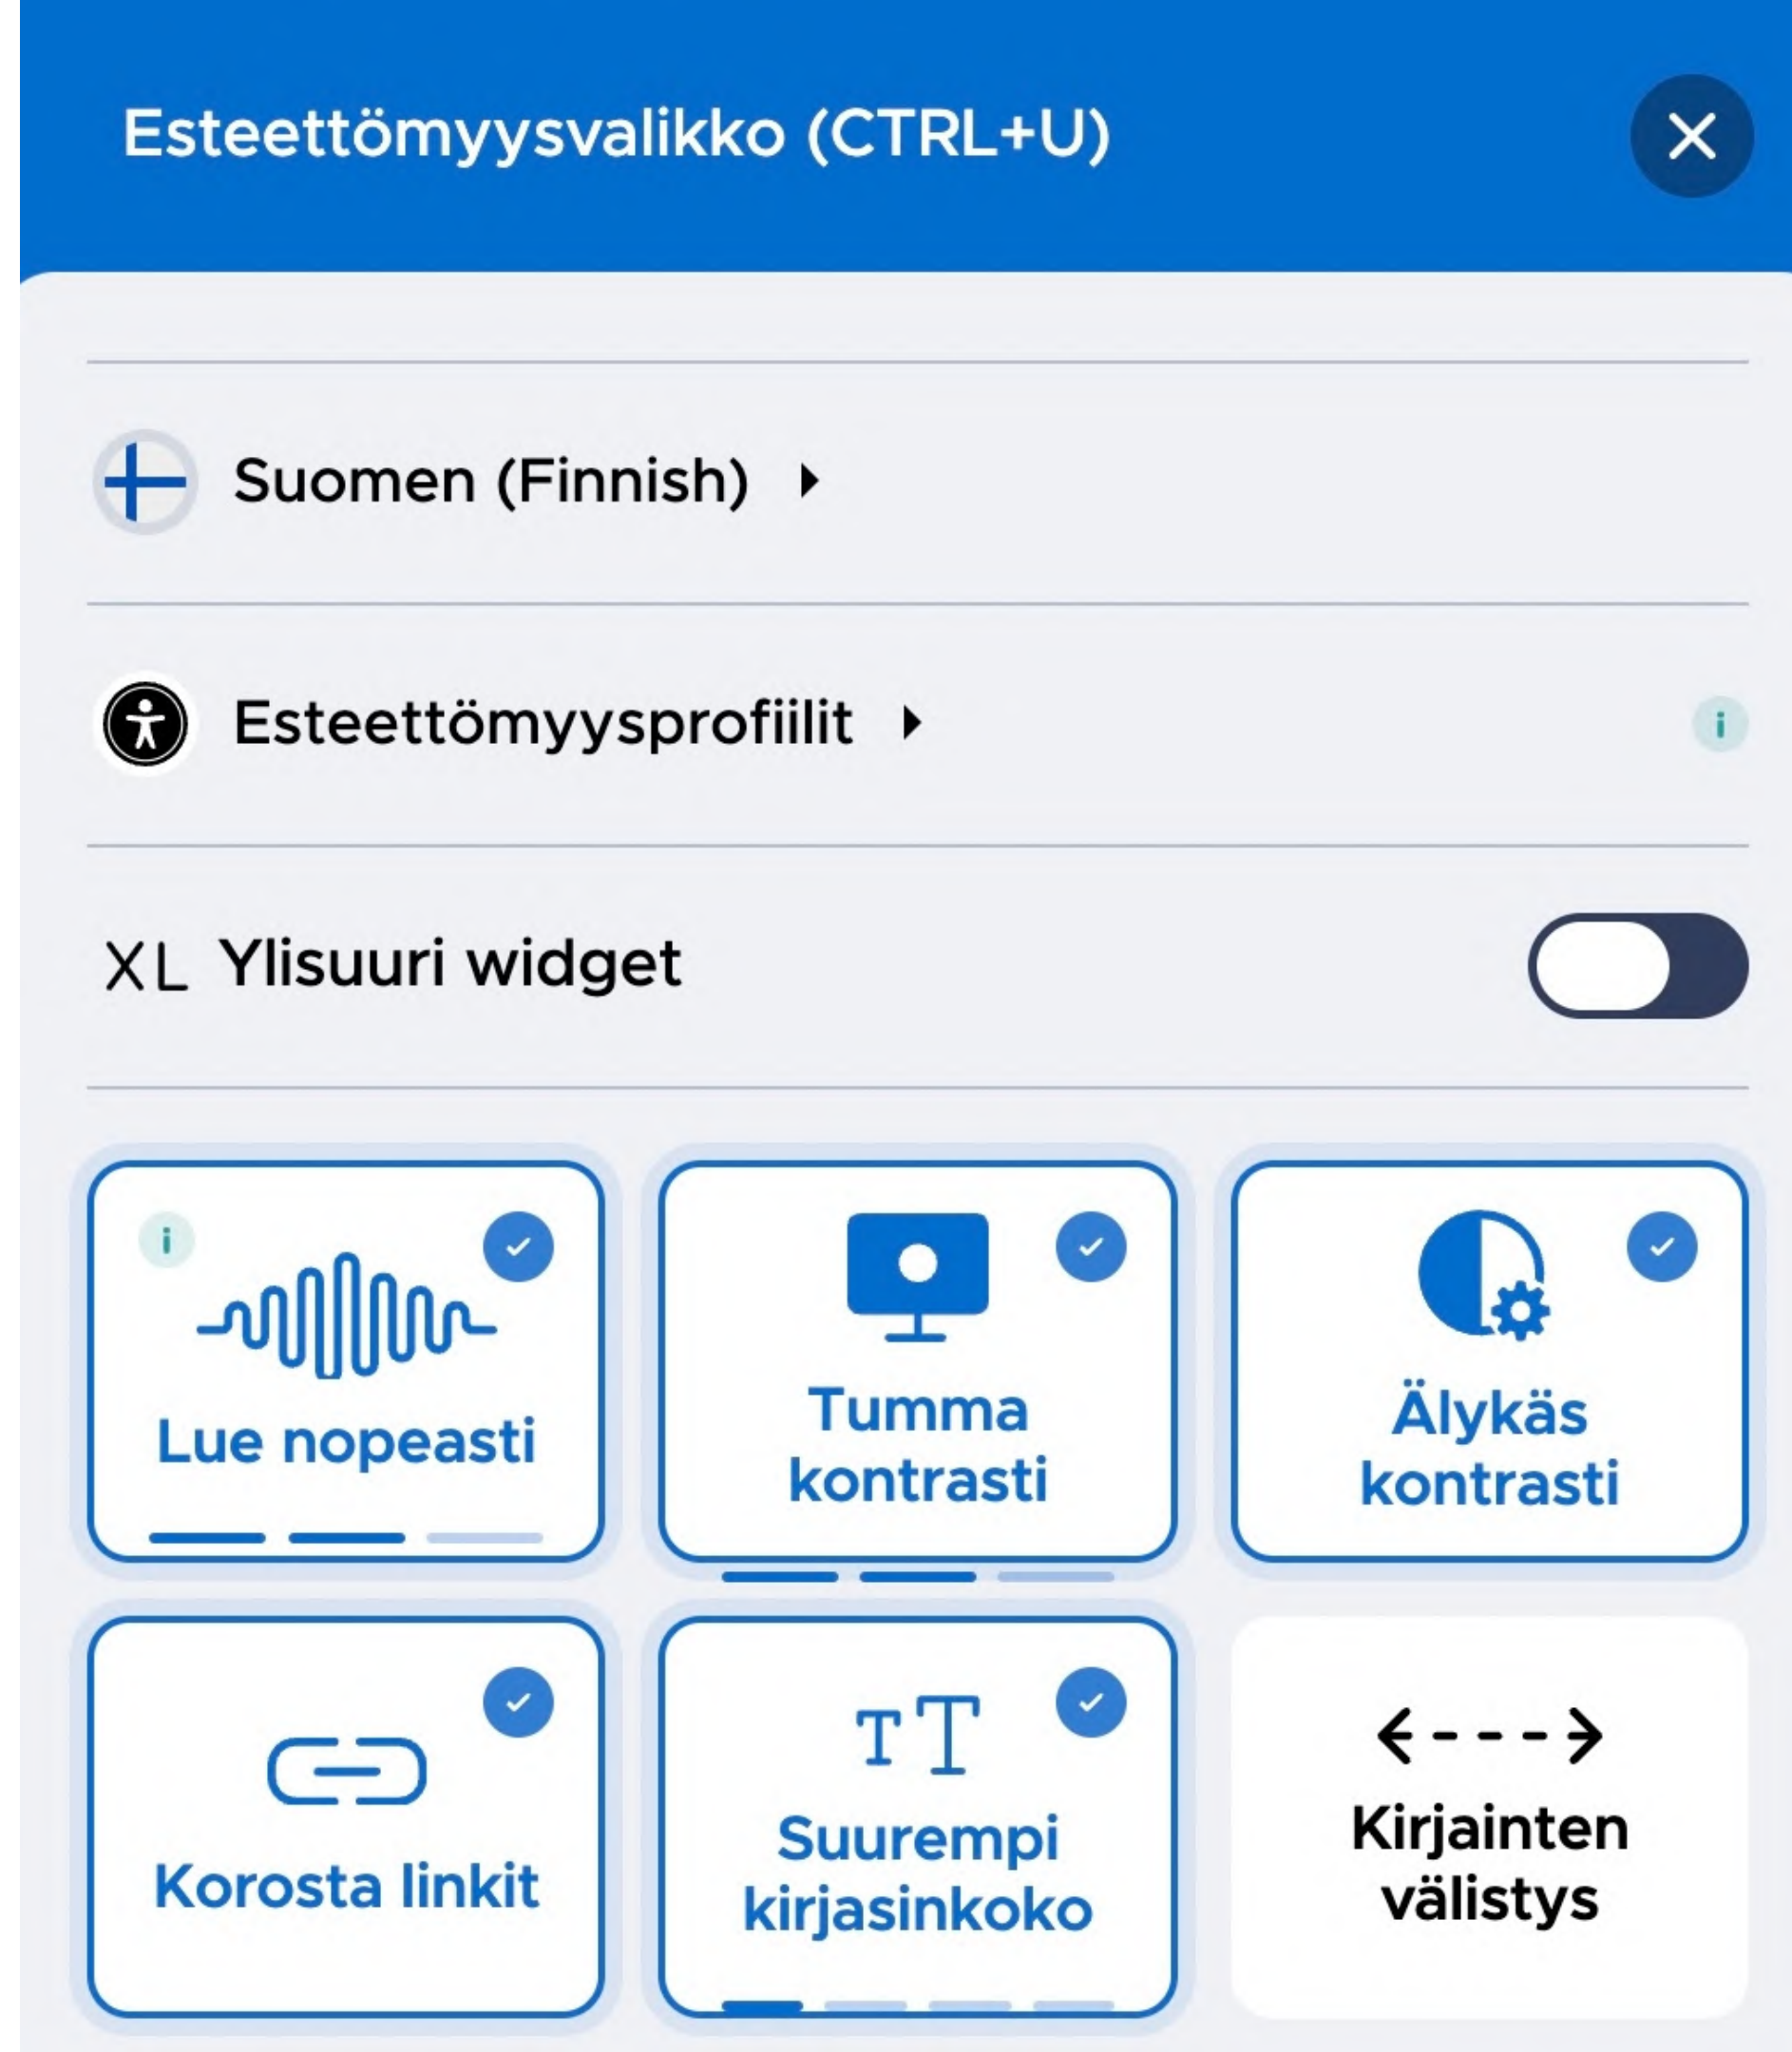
Esteettömyysvalikko (CTRL+U)

Suomen (Finnish)

Esteettömyysprofiilit

i

XL Ylisuuri widget

i

Lue nopeasti

Tumma kontrasti

Älykäs kontrasti

Korosta linkit

TT

Suurempi kirjasinkoko

Kirjainten välistys